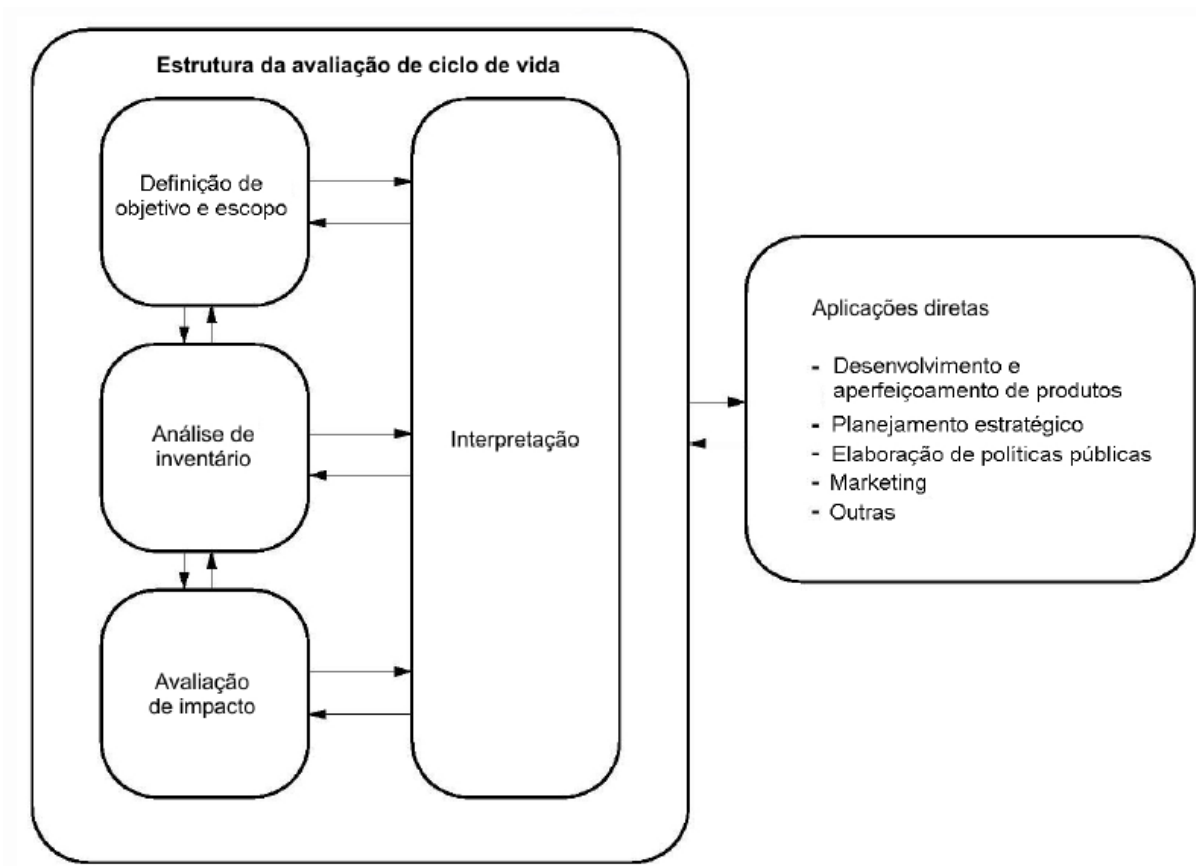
Estrutura da avaliação de ciclo de vida

Definição de objetivo e escopo

Análise de inventário

Avaliação de impacto

Interpretação

Aplicações diretas

- Desenvolvimento e aperfeiçoamento de produtos
- Planejamento estratégico
- Elaboração de políticas públicas
- Marketing
- Outras